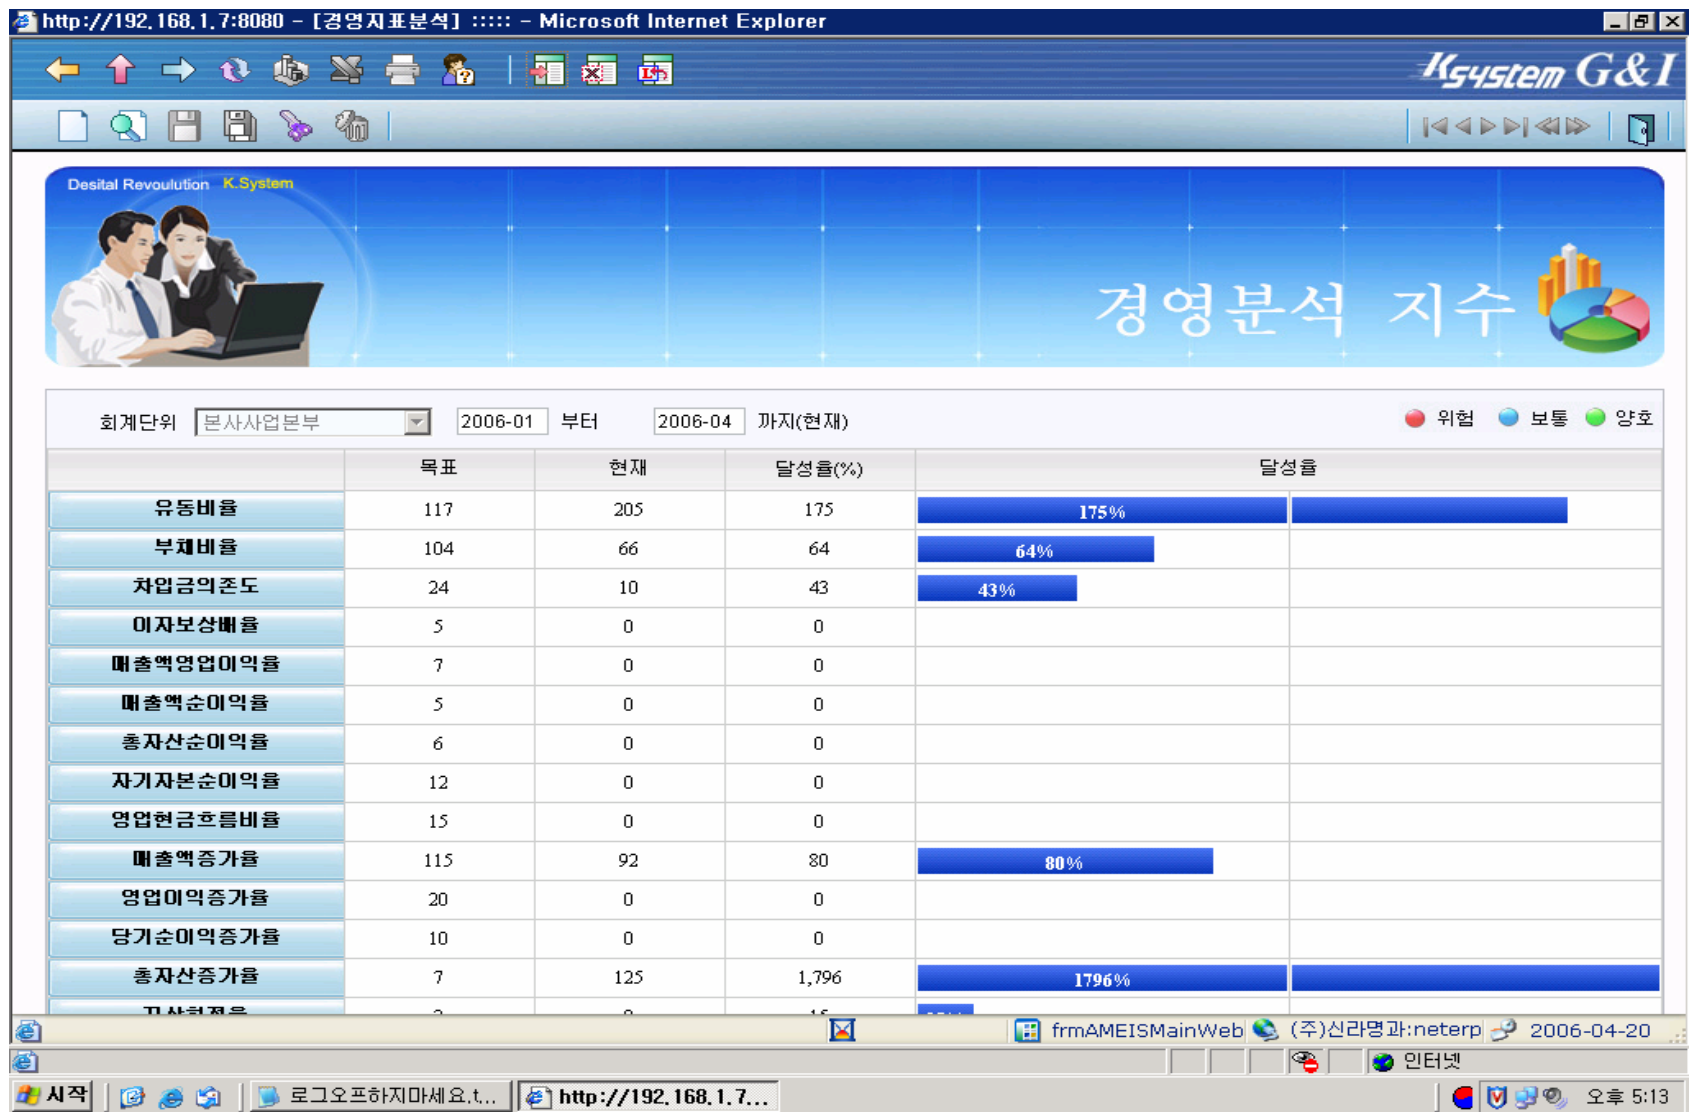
http://192.168.1.7:8080 - [경영지표분석] ::::: - Microsoft Internet Explorer

Ksystem G&I

Desital Revoulution K.System

경영분석 지수

회계단위 본사사업본부 2006-01 부터 2006-04 까지(현재) 위험 보통 양호

| | 목표 | 현재 | 달성율(%) | 달성율 |
|---|---|---|---|---|
| 유동비율 | 117 | 205 | 175 | 175% |
| 부채비율 | 104 | 66 | 64 | 64% |
| 차입금의존도 | 24 | 10 | 43 | 43% |
| 이자보상배율 | 5 | 0 | 0 | |
| 매출액영업이익율 | 7 | 0 | 0 | |
| 매출액순이익율 | 5 | 0 | 0 | |
| 총자산순이익율 | 6 | 0 | 0 | |
| 자기자본순이익율 | 12 | 0 | 0 | |
| 영업현금흐름비율 | 15 | 0 | 0 | |
| 매출액증가율 | 115 | 92 | 80 | 80% |
| 영업이익증가율 | 20 | 0 | 0 | |
| 당기순이익증가율 | 10 | 0 | 0 | |
| 총자산증가율 | 7 | 125 | 1,796 | 1796% |
| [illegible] | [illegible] | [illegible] | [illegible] | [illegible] |

frmAMEISMainWeb (주)신라명과:neterp 2006-04-20

인터넷

시작 로그오프하지마세요.t... http://192.168.1.7... 오후 5:13